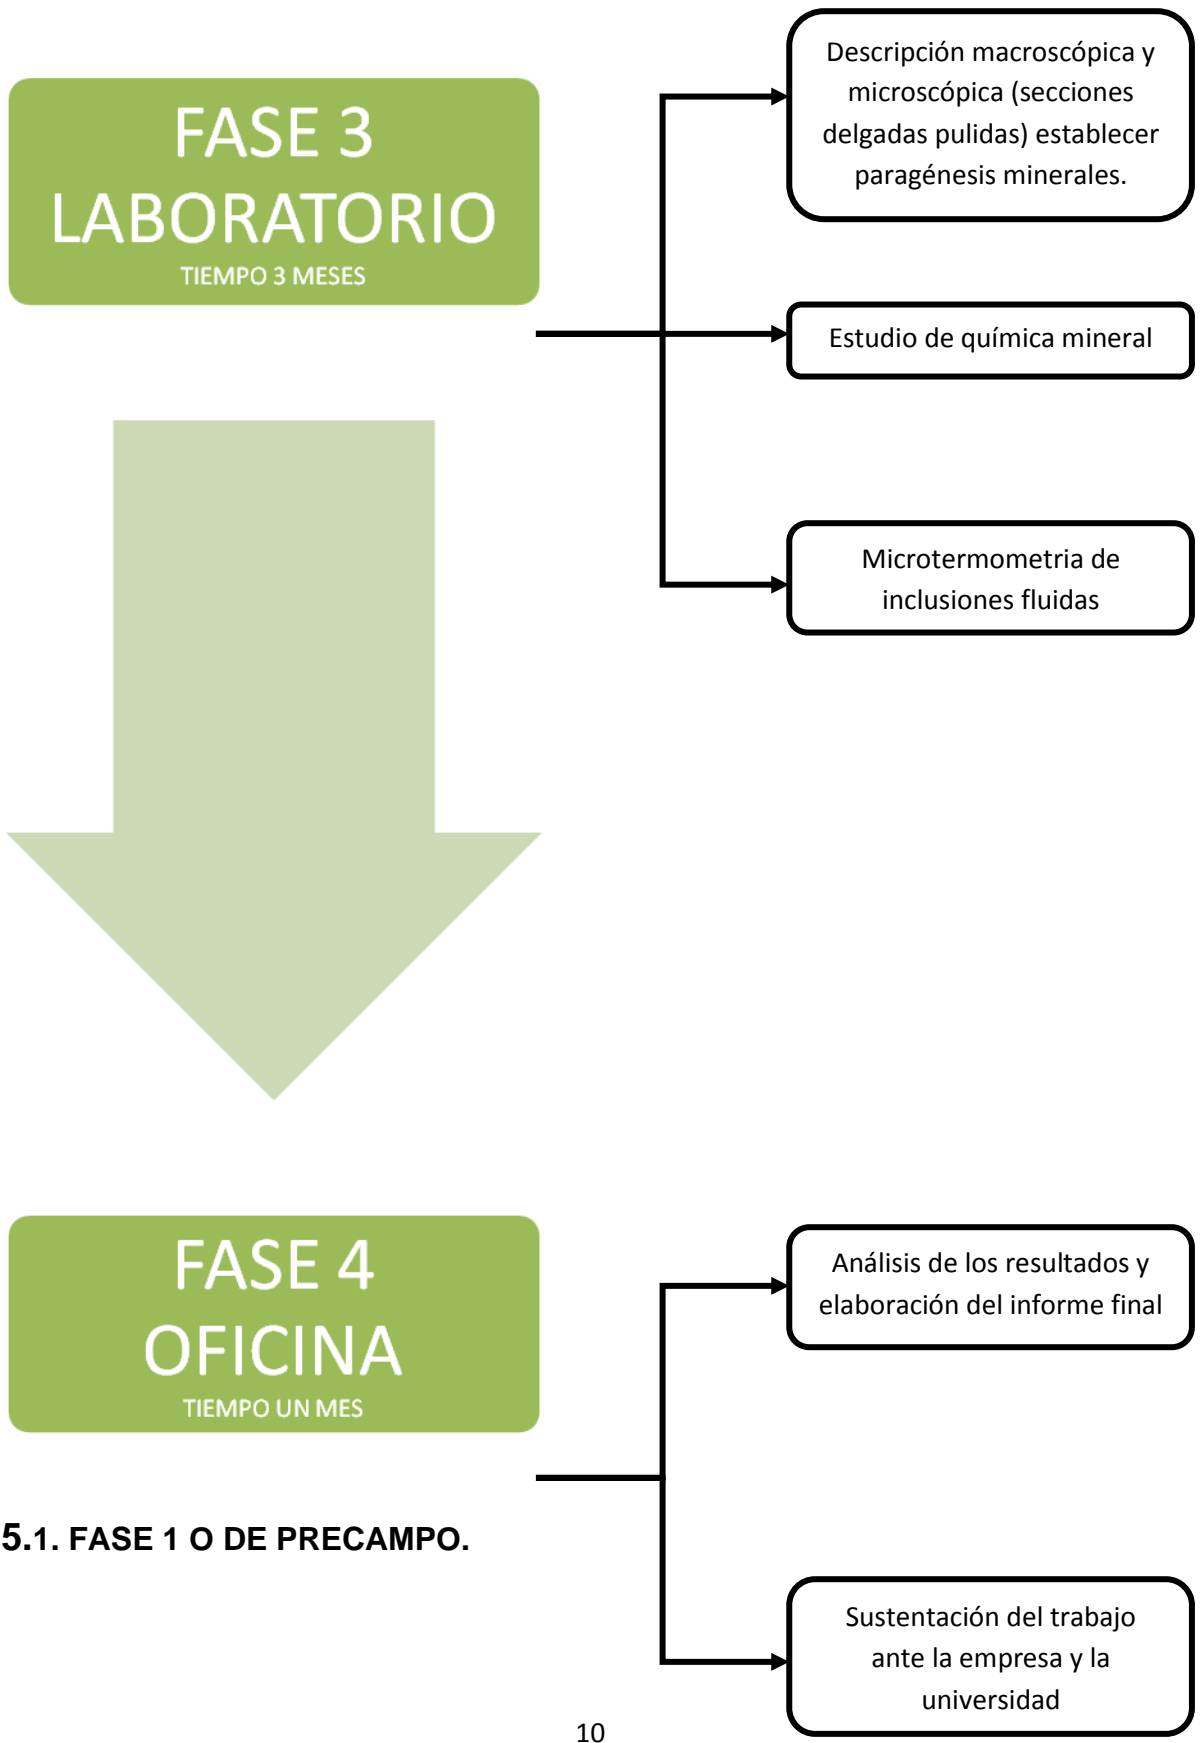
FASE 3
LABORATORIO
TIEMPO 3 MESES

Descripción macroscópica y microscópica (secciones delgadas pulidas) establecer paragénesis minerales.

Estudio de química mineral

Microtermometria de inclusiones fluidas

FASE 4
OFICINA
TIEMPO UN MES

Análisis de los resultados y elaboración del informe final

Sustentación del trabajo ante la empresa y la universidad

5.1. FASE 1 O DE PRECAMPO.

10